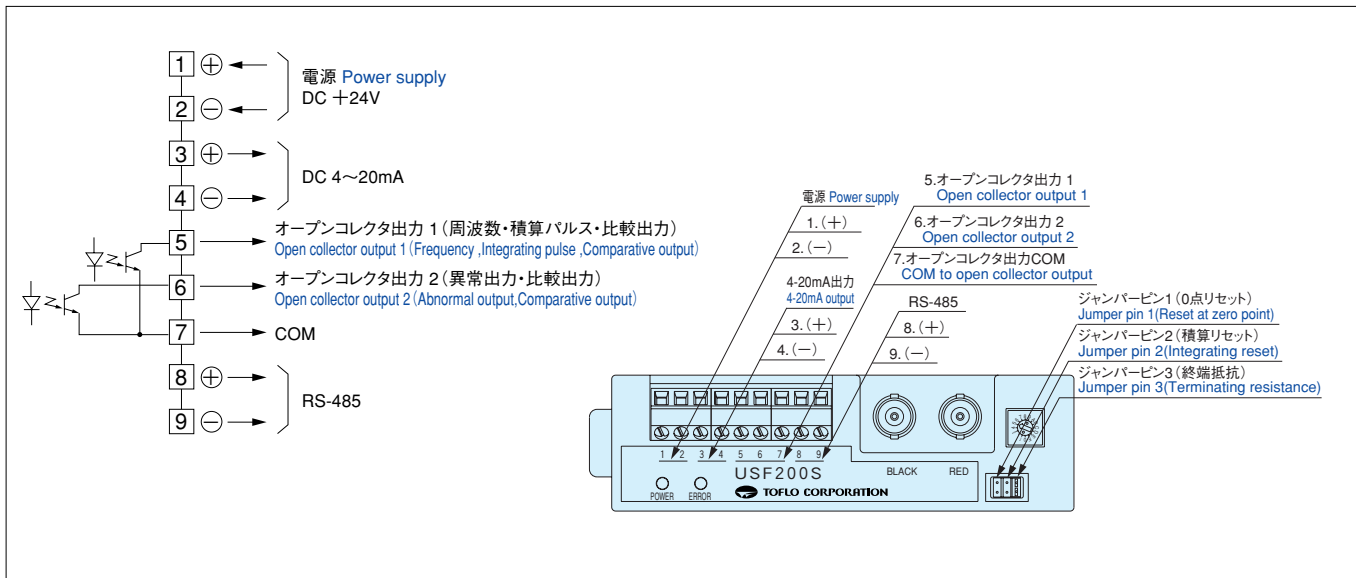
1 ⊕
2 ⊖
電源 Power supply
DC ＋24V

3 ⊕
4 ⊖
DC 4～20mA

5
オープンコレクタ出力 1（周波数・積算パルス・比較出力）
Open collector output 1（Frequency ,Integrating pulse ,Comparative output）

6
オープンコレクタ出力 2（異常出力・比較出力）
Open collector output 2（Abnormal output,Comparative output）

7 COM

8 ⊕
9 ⊖
RS-485

電源 Power supply
1.（＋）
2.（－）
4-20mA出力
4-20mA output
3.（＋）
4.（－）

5.オープンコレクタ出力 1
Open collector output 1
6.オープンコレクタ出力 2
Open collector output 2
7.オープンコレクタ出力COM
COM to open collector output
RS-485
8.（＋）
9.（－）

ジャンパーピン1（0点リセット）
Jumper pin 1(Reset at zero point)
ジャンパーピン2（積算リセット）
Jumper pin 2(Integrating reset)
ジャンパーピン3（終端抵抗）
Jumper pin 3(Terminating resistance)

1 2 3 4 5 6 7 8 9
USF200S
BLACK RED
POWER ERROR
TOFLO CORPORATION